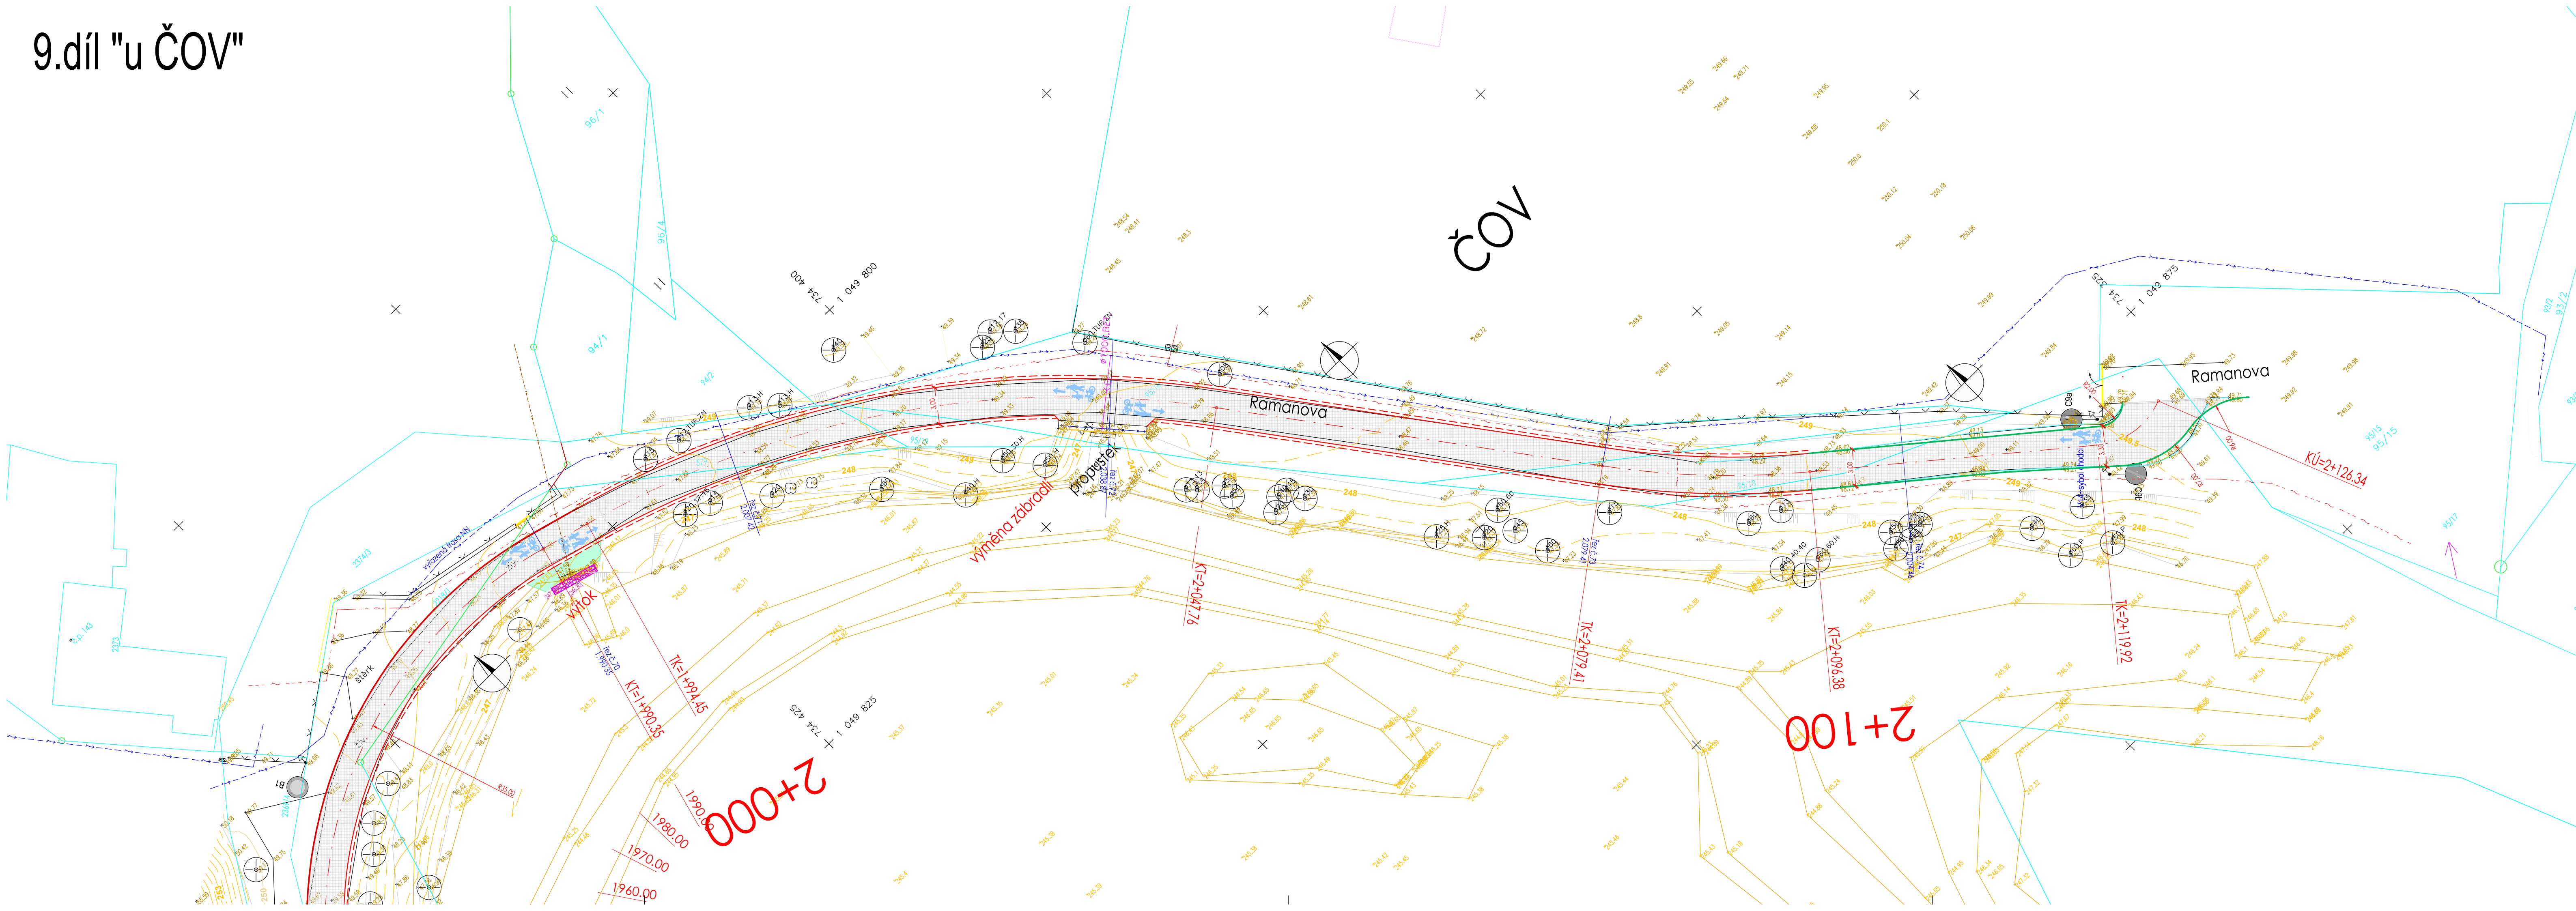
9.díl "u ČOV"

ČOV

Ramanova

Ramanova

734 400
1 049 800

734 375
1 049 875

734 425
1 049 825

propustek

výměna zábradlí

výtok

štěrk

KT=1+990.35

TK=1+994.45

KT=2+047.76

TK=2+079.41

KT=2+096.38

TK=2+119.92

KÚ=2+126.34

2+000

2+100

1990.00

1980.00

1970.00

1960.00

248

249

247

B1

94/1

94/2